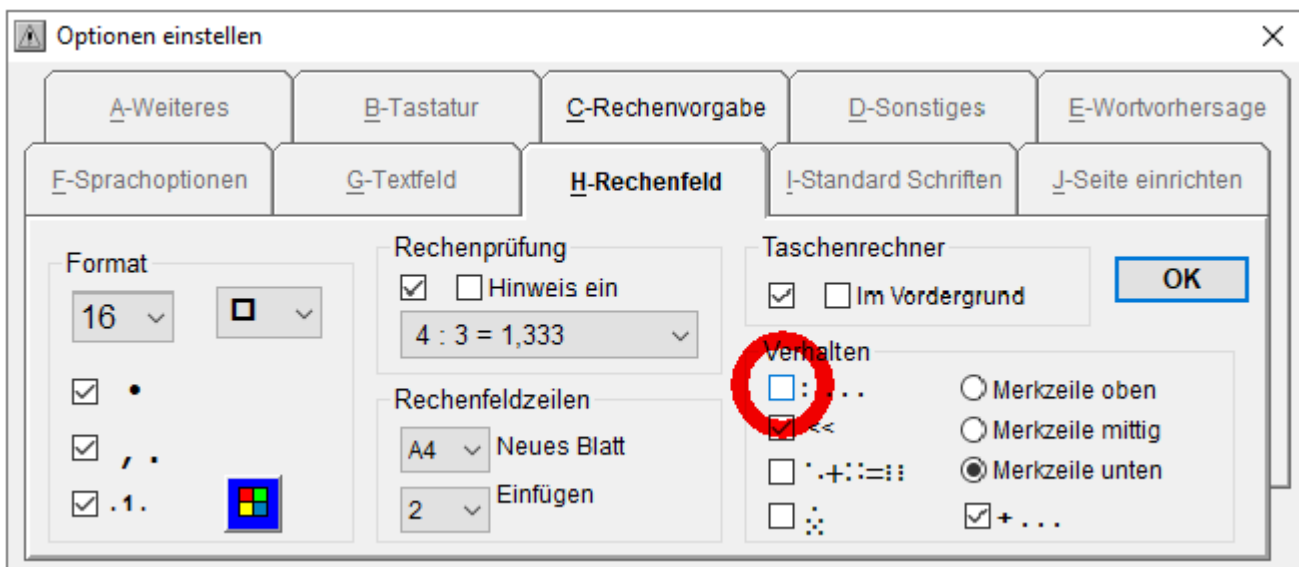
Optionen einstellen

A-Weiteres
B-Tastatur
C-Rechenvorgabe
D-Sonstiges
E-Wortvorhersage
F-Sprachoptionen
G-Textfeld
H-Rechenfeld
I-Standard Schriften
J-Seite einrichten

Format
16

Rechenprüfung
Hinweis ein
4 : 3 = 1,333

Rechenfeldzeilen
A4 Neues Blatt
2 Einfügen

Taschenrechner
Im Vordergrund

OK

Verhalten
: . . .
<<
Merkzeile oben
Merkzeile mittig
Merkzeile unten
+ . . .